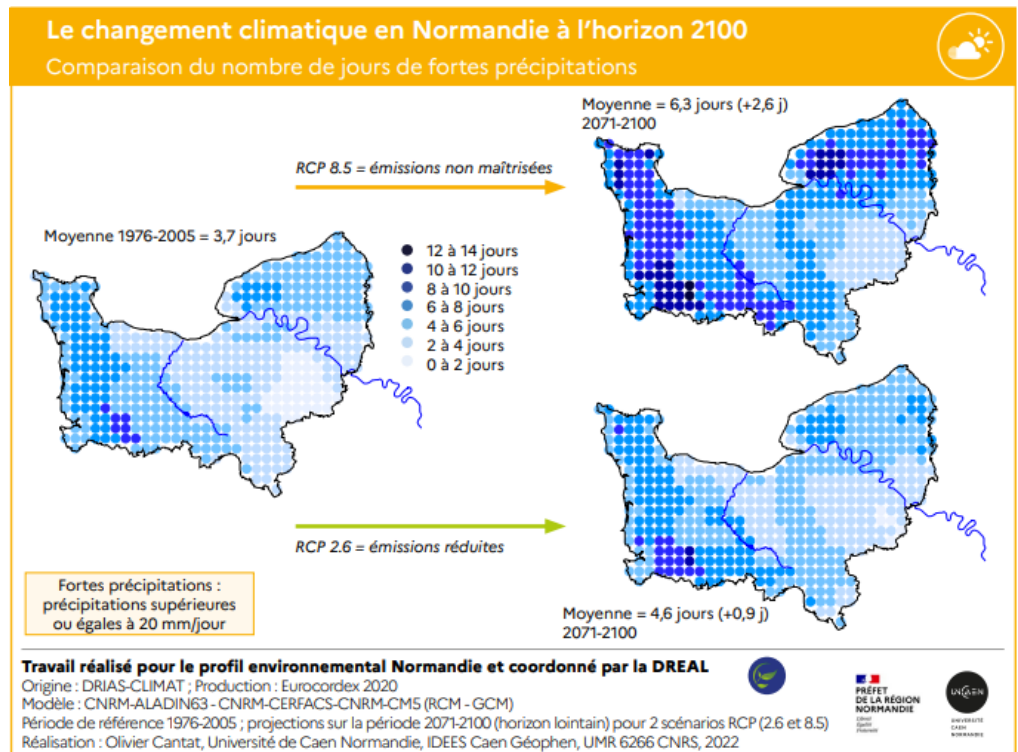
Le changement climatique en Normandie à l'horizon 2100
Comparaison du nombre de jours de fortes précipitations

Moyenne = 6,3 jours (+2,6 j)
2071-2100

RCP 8.5 = émissions non maîtrisées

Moyenne 1976-2005 = 3,7 jours

12 à 14 jours
10 à 12 jours
8 à 10 jours
6 à 8 jours
4 à 6 jours
2 à 4 jours
0 à 2 jours

RCP 2.6 = émissions réduites

Fortes précipitations : précipitations supérieures ou égales à 20 mm/jour

Moyenne = 4,6 jours (+0,9 j)
2071-2100

Travail réalisé pour le profil environnemental Normandie et coordonné par la DREAL
Origine : DRIAS-CLIMAT ; Production : Eurocordex 2020
Modèle : CNRM-ALADIN63 - CNRM-CERFACS-CNRM-CM5 (RCM - GCM)
Période de référence 1976-2005 ; projections sur la période 2071-2100 (horizon lointain) pour 2 scénarios RCP (2.6 et 8.5)
Réalisation : Olivier Cantat, Université de Caen Normandie, IDEES Caen Géophen, UMR 6266 CNRS, 2022

PRÉFET DE LA RÉGION NORMANDIE
Liberté Égalité Fraternité

UNICAEN
UNIVERSITÉ CAEN NORMANDIE